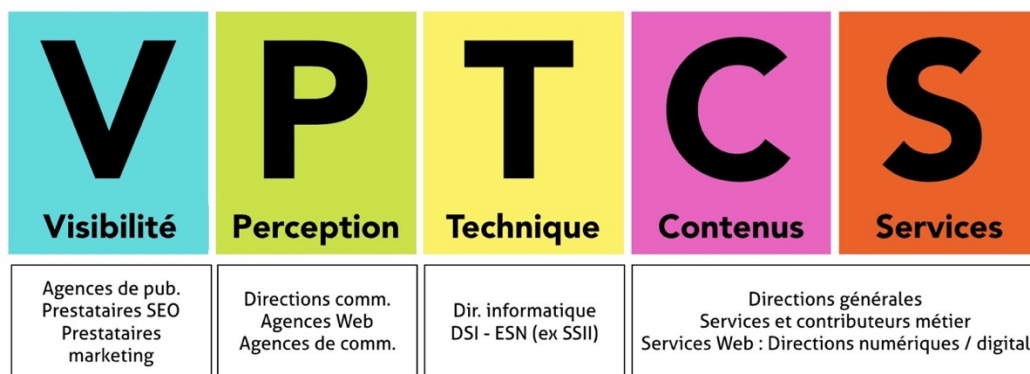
V
Visibilité

P
Perception

T
Technique

C
Contenus

S
Services

| Agences de pub. Prestataires SEO Prestataires marketing | Directions comm. Agences Web Agences de comm. | Dir. informatique DSI - ESN (ex SSII) | Directions générales Services et contributeurs métier Services Web : Directions numériques / digital |
|---|---|---|---|